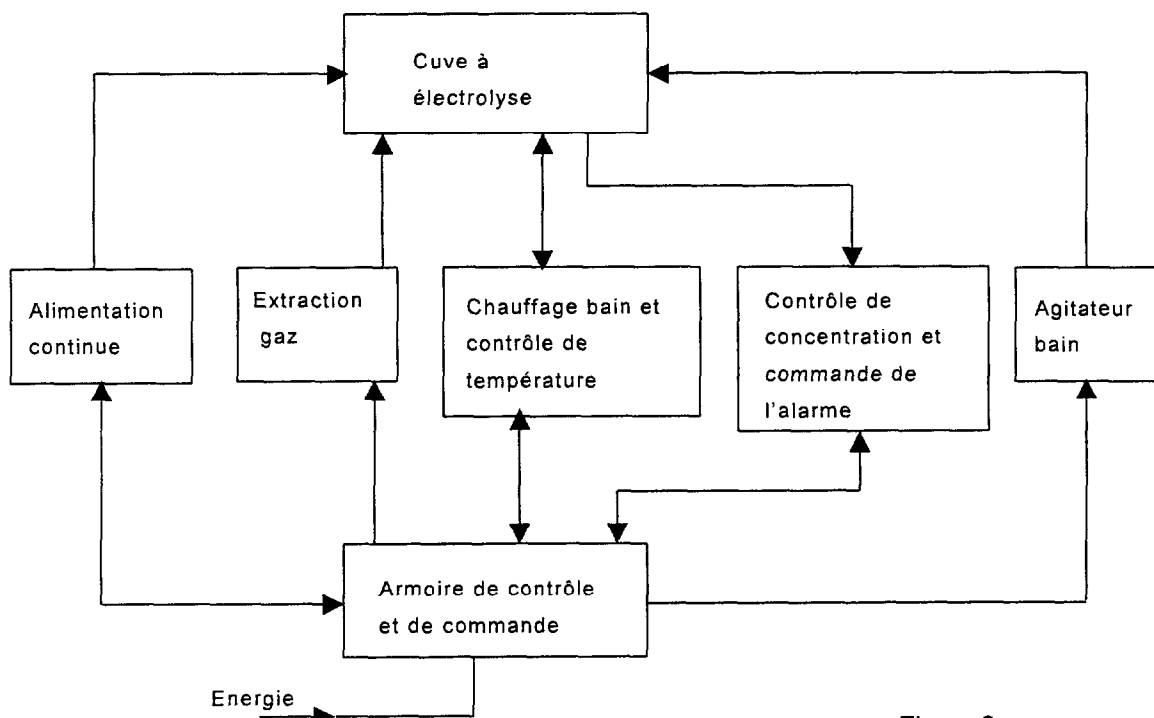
Cuve à électrolyse

Alimentation continue

Extraction gaz

Chauffage bain et contrôle de température

Contrôle de concentration et commande de l'alarme

Agitateur bain

Armoire de contrôle et de commande

Energie

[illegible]